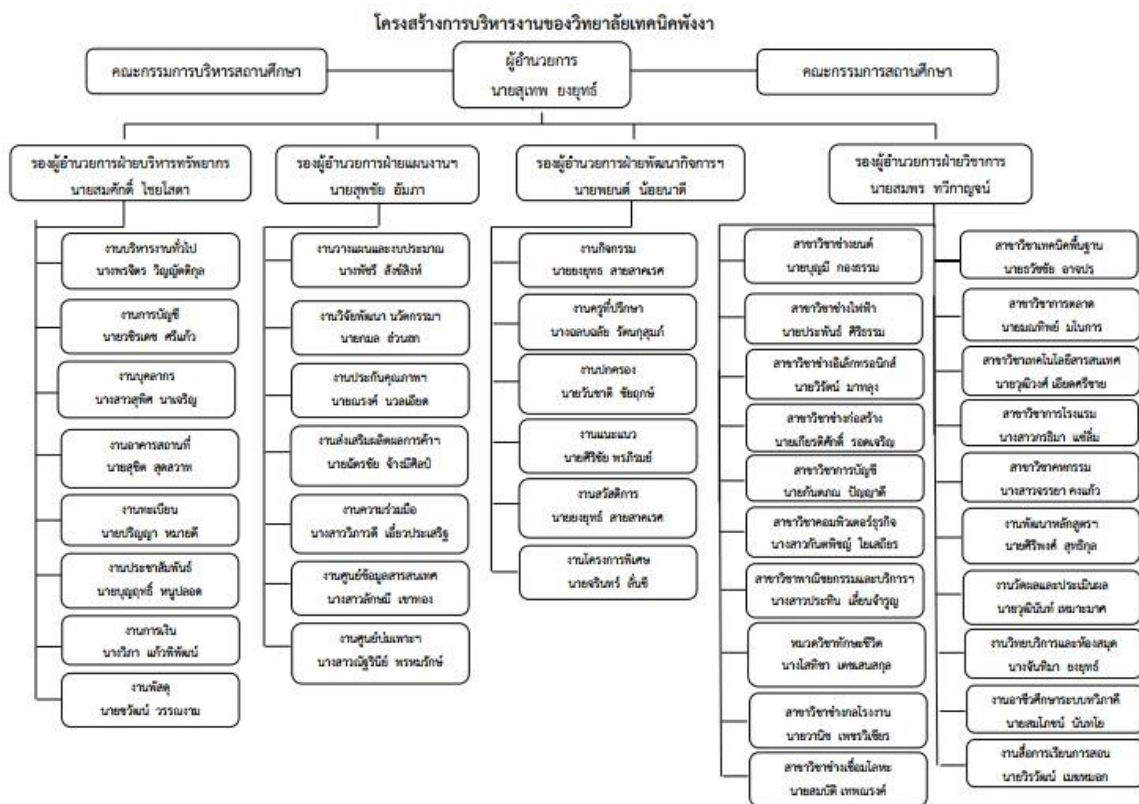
โครงสร้างการบริหารงานของวิทยาลัยเทคนิคพังงา

คณะกรรมการบริหารสถานศึกษา

ผู้อำนวยการ
นายสุเทพ ยงยุทธ์

คณะกรรมการสถานศึกษา

รองผู้อำนวยการฝ่ายบริหารทรัพยากร
นายสมศักดิ์ ไชยโสดา

รองผู้อำนวยการฝ่ายแผนงานฯ
นายสุพชัย อัมภา

รองผู้อำนวยการฝ่ายพัฒนากิจการฯ
นายพยนต์ น้อยนาดี

รองผู้อำนวยการฝ่ายวิชาการ
นายสมพร ทวีกาญจน์

งานบริหารงานทั่วไป
นางพรจิตร วิญญัติกุล

งานการบัญชี
นายชิเดศ ศรีแก้ว

งานบุคลากร
นางสาวสุพิศ นาเจริญ

งานอาคารสถานที่
นายสุชิต สุดลวาท

งานทะเบียน
นายปริญญา หมายดี

งานประชาสัมพันธ์
นายบุญฤทธิ์ หนูปลอด

งานการเงิน
นางวิภา แก้วทิพัฒน์

งานพัสดุ
นายขวัญ วรรณงาม

งานวางแผนและงบประมาณ
นางพัชรี สังข์สิงห์

งานวิจัยพัฒนา นวัตกรรมฯ
นายกมล ช่วนสก

งานประกันคุณภาพฯ
นายณรงค์ นวลเอียด

งานส่งเสริมผลิตผลการค้า
นายฉัตรชัย จ้างมีศิลป์

งานความร่วมมือ
นางสาววิภาวดี เอี่ยวประเสริฐ

งานศูนย์ข้อมูลสารสนเทศ
นางสาวลักษมี เขาทอง

งานศูนย์บ่มเพาะฯ
นางสาวณัฐิรินีย์ พรหมรักษ์

งานกิจกรรม
นายยงยุทธ สายสาคเรศ

งานครูที่ปรึกษา
นางฉลบฉลัย รัตนกุสุมภ์

งานปกครอง
นายวันชาติ ชัยฤกษ์

งานแนะแนว
นายศิริชัย พรภิรมย์

งานสวัสดิการ
นายยงยุทธ์ สายสาคเรศ

งานโครงการพิเศษ
นายจรินทร์ ตั้นซี

สาขาวิชาช่างยนต์
นายบุญมี กองธรรม

สาขาวิชาช่างไฟฟ้า
นายประพันธ์ ศิริธรรม

สาขาวิชาช่างอิเล็กทรอนิกส์
นายวิรัตน์ มากลุง

สาขาวิชาช่างก่อสร้าง
นายเกียรติศักดิ์ รอดเจริญ

สาขาวิชาการบัญชี
นายกันตภณ ปิญญาดี

สาขาวิชาคอมพิวเตอร์ธุรกิจ
นางสาวกันตพิชญ์ ไชเสถียร

สาขาวิชาพาณิชยกรรมและบริการฯ
นางสาวประทิน เสี้ยนจำรูญ

หมวดวิชาทักษะชีวิต
นางโสภิดา เดชสนสกุล

สาขาวิชาช่างกลโรงงาน
นายวานิช เพชรวิเชียร

สาขาวิชาช่างเชื่อมโลหะ
นายสมบัติ เทพณรงค์

สาขาวิชาเทคนิคพื้นฐาน
นายวิชชัย อาจปร

สาขาวิชาการตลาด
นายมณฑิพย์ มีนการ

สาขาวิชาเทคโนโลยีสารสนเทศ
นายวุฒิวงศ์ เอียดศรีชาย

สาขาวิชาการโรงแรม
นางสาวกริมา แซ่ลิ่ม

สาขาวิชาคหกรรม
นางสาวจรรยา ครแก้ว

งานพัฒนาหลักสูตรฯ
นายศิริพงศ์ สุทธิกุล

งานวัดผลและประเมินผล
นายวุฒินันท์ เหมาะมาศ

งานวิทยบริการและห้องสมุด
นางจันทิมา ยงยุทธ์

งานอาชีวศึกษาระบบทวิภาคี
นายสมโภชน์ นันทโย

งานสื่อการเรียนการสอน
นายวิรวัฒน์ เมฆหมอก